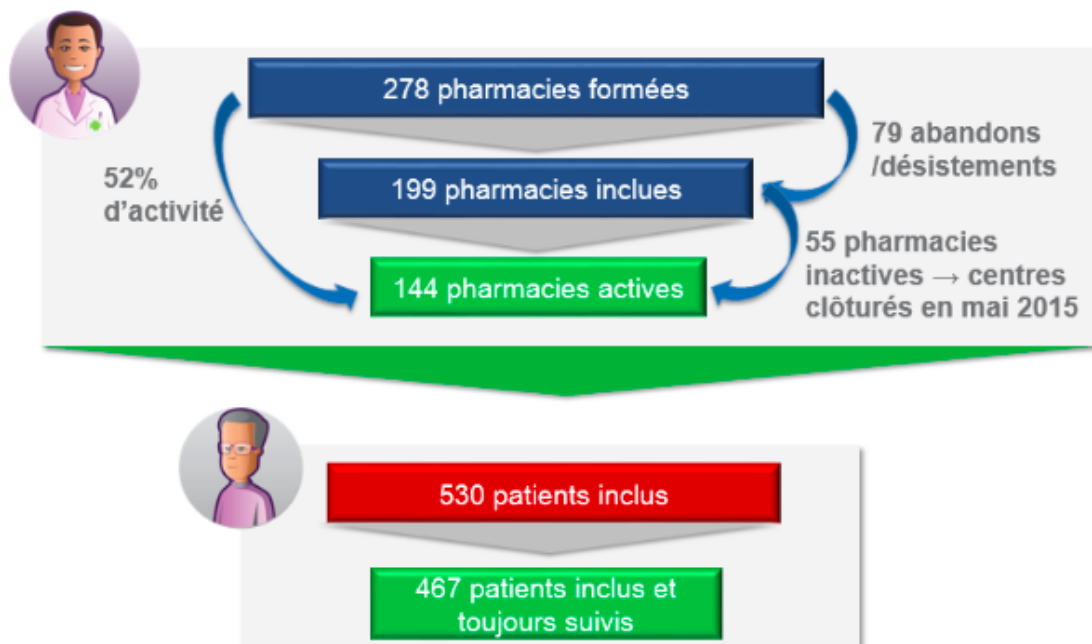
278 pharmacies formées

79 abandons /désistements

52% d'activité

199 pharmacies inclues

55 pharmacies inactives → centres clôturés en mai 2015

144 pharmacies actives

530 patients inclus

467 patients inclus et toujours suivis